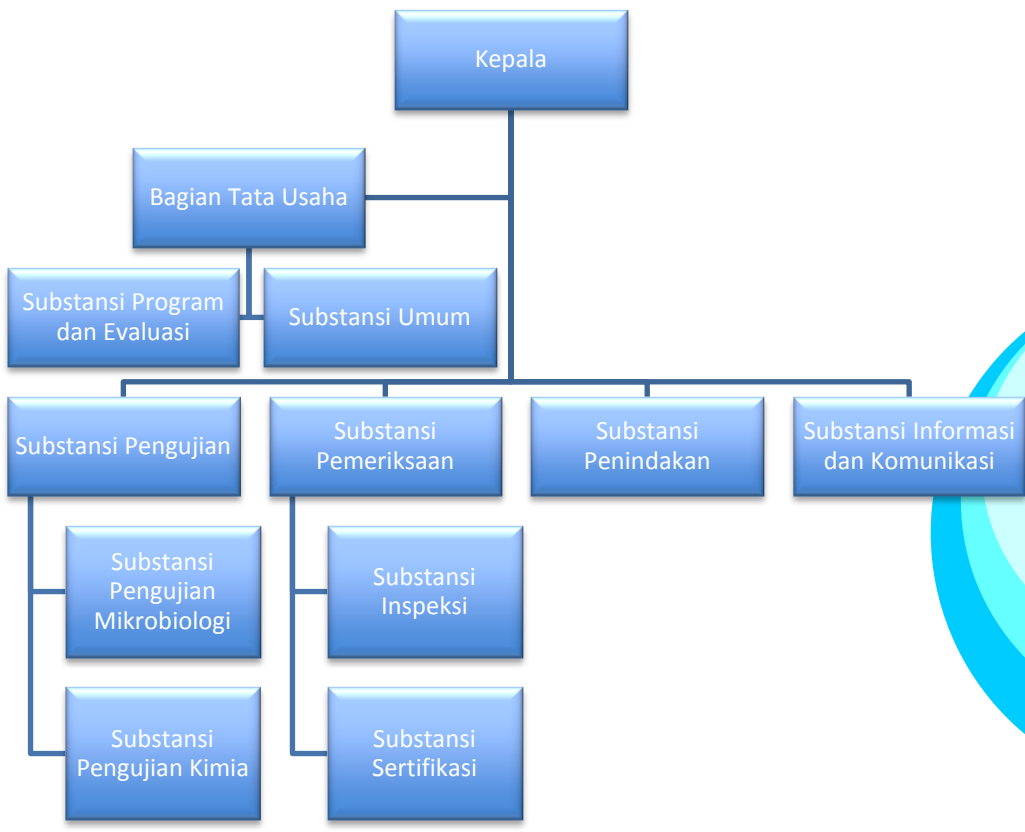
Kepala

Bagian Tata Usaha

Substansi Program dan Evaluasi

Substansi Umum

Substansi Pengujian

Substansi Pemeriksaan

Substansi Penindakan

Substansi Informasi dan Komunikasi

Substansi Pengujian Mikrobiologi

Substansi Pengujian Kimia

Substansi Inspeksi

Substansi Sertifikasi